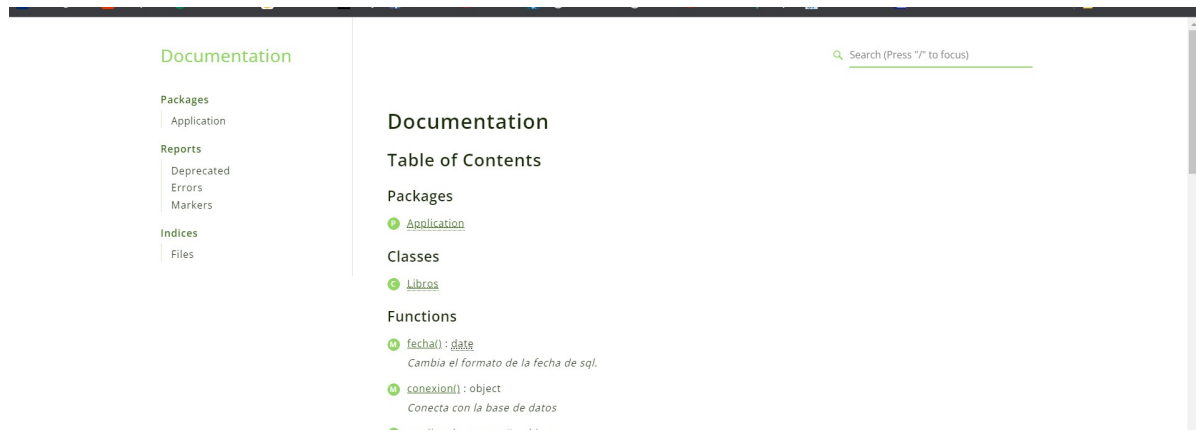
Documentation

Packages
Application

Reports
Deprecated
Errors
Markers

Indices
Files

Search (Press "/" to focus)

Documentation

Table of Contents

Packages

P Application

Classes

C Libros

Functions

M fecha() : date
Cambia el formato de la fecha de sql.

M conexion() : object
Conecta con la base de datos

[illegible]